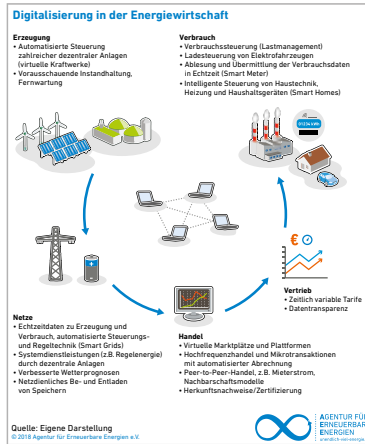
Digitalisierung in der Energiewirtschaft

Erzeugung
• Automatisierte Steuerung zahlreicher dezentraler Anlagen (virtuelle Kraftwerke)
• Vorausschauende Instandhaltung, Fernwartung

Verbrauch
• Verbrauchssteuerung (Lastmanagement)
• Ladesteuerung von Elektrofahrzeugen
• Ablesung und Übermittlung der Verbrauchsdaten in Echtzeit (Smart Meter)
• Intelligente Steuerung von Haustechnik, Heizung und Haushaltsgeräten (Smart Homes)

0274 kWh

€

Vertrieb
• Zeitlich variable Tarife
• Datentransparenz

Netze
• Echtzeitdaten zu Erzeugung und Verbrauch, automatisierte Steuerungs- und Regeltechnik (Smart Grids)
• Systemdienstleistungen (z.B. Regelenergie) durch dezentrale Anlagen
• Verbesserte Wetterprognosen
• Netzdienliches Be- und Entladen von Speichern

Handel
• Virtuelle Marktplätze und Plattformen
• Hochfrequenzhandel und Mikrotransaktionen mit automatisierter Abrechnung
• Peer-to-Peer-Handel, z.B. Mieterstrom, Nachbarschaftsmodelle
• Herkunftsnachweise/Zertifizierung

Quelle: Eigene Darstellung
© 2018 Agentur für Erneuerbare Energien e.V.

AGENTUR FÜR ERNEUERBARE ENERGIEN
unendlich-viel-energie